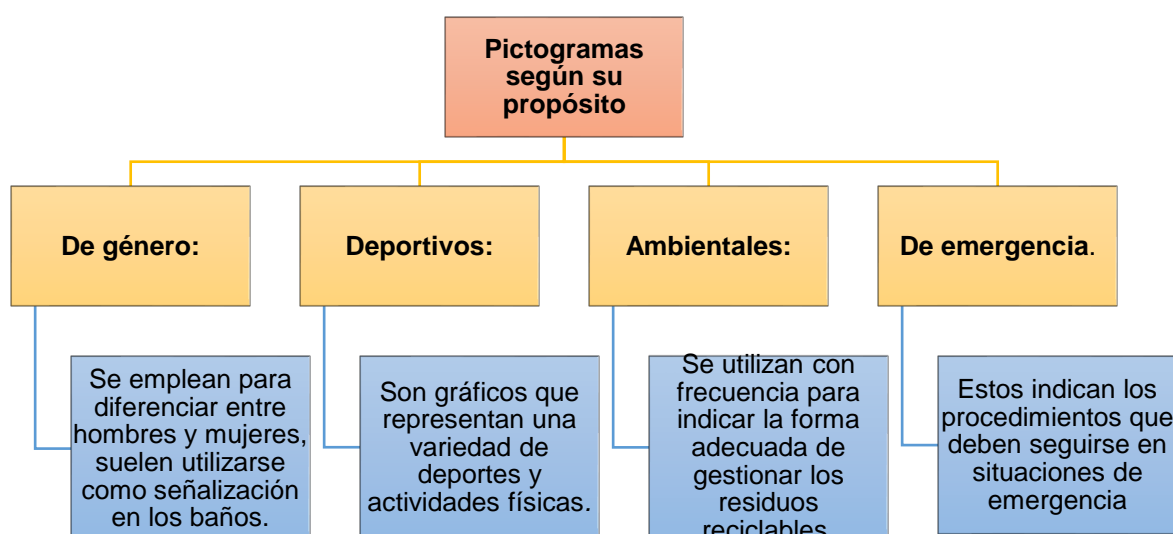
Pictogramas según su propósito

De género:

Se emplean para diferenciar entre hombres y mujeres, suelen utilizarse como señalización en los baños.

Deportivos:

Son gráficos que representan una variedad de deportes y actividades físicas.

Ambientales:

Se utilizan con frecuencia para indicar la forma adecuada de gestionar los residuos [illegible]

De emergencia.

Estos indican los procedimientos que deben seguirse en situaciones de emergencia